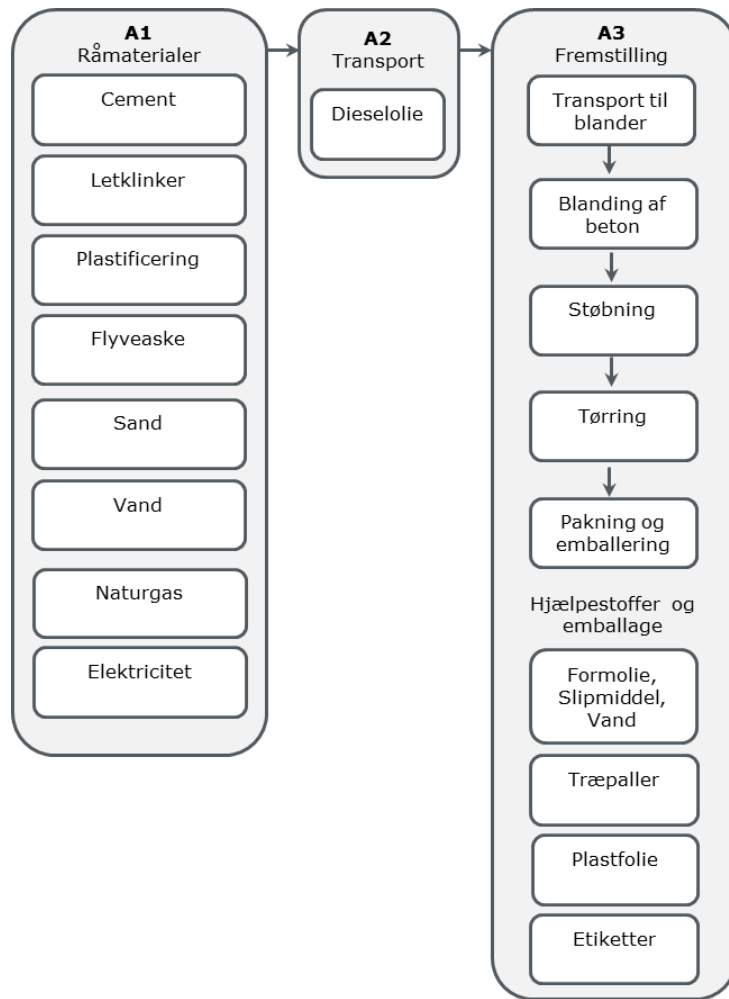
A1
Råmaterialer

Cement

Letklinker

Plastificering

Flyveaske

Sand

Vand

Naturgas

Elektricitet

A2
Transport

Dieselolie

A3
Fremstilling

Transport til blander

Blanding af beton

Støbning

Tørring

Pakning og emballering

Hjælpestoffer og emballage

Formolie, Slipmiddel, Vand

Træpaller

Plastfolie

Etiketter